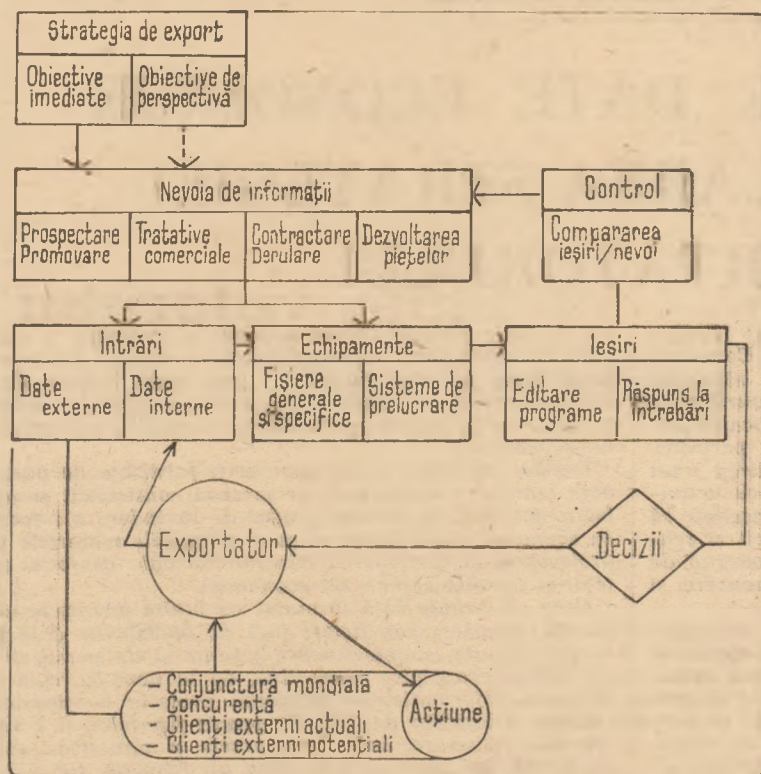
Strategia de export

Obiective imediate

Obiective de perspectivă

Nevoia de informații

Prospectare Promovare

Tratative comerciale

Contractare Derulare

Dezvoltarea piețelor

Control

Compararea ieșiri/nevoi

Intrări

Date externe

Date interne

Echipamente

Fișiere generale și specifice

Sisteme de prelucrare

Ieșiri

Editare programe

Răspuns la întrebări

Exportator

Decizii

– Conjunctură mondială
– Concurență
– Clienți externi actuali
– Clienți externi potențiali

Acțiune